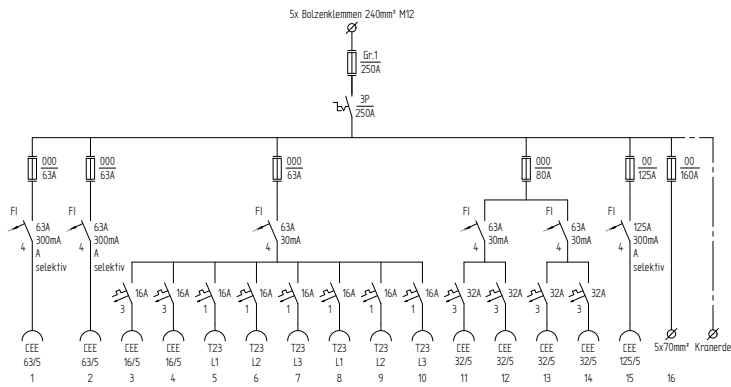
5x Bolzenklemmen 240mm² M12

Gr.1
250A

3P
250A

000
63A

FI
4
63A
300mA
A
selektiv

000
63A

FI
4
63A
300mA
A
selektiv

000
63A

FI
4
63A
30mA

000
80A

FI
4
63A
30mA

FI
4
63A
30mA

00
125A

FI
4
125A
300mA
A
selektiv

00
160A

16A
3
16A
3
16A
1
16A
1
16A
1
16A
1
16A
1
16A
1
32A
3
32A
3
32A
3
32A
3

CEE 63/5
1
CEE 63/5
2
CEE 16/5
3
CEE 16/5
4
T23 L1
5
T23 L2
6
T23 L3
7
T23 L1
8
T23 L2
9
T23 L3
10
CEE 32/5
11
CEE 32/5
12
CEE 32/5
13
CEE 32/5
14
CEE 125/5
15
5x70mm²
16
Kranerde